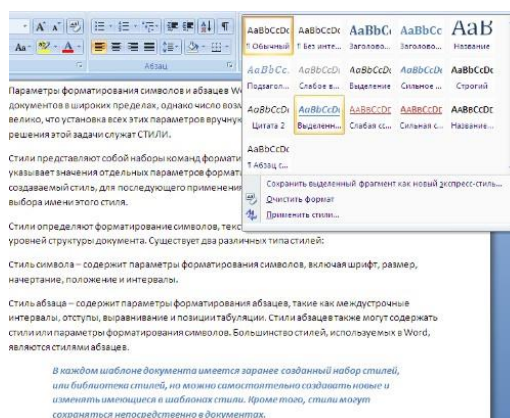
A A Аа Абзац

Параметры форматирования символов и абзацев W документов в широких пределах, однако число воз велико, что установка всех этих параметров вручную решения этой задачи служат СТИЛИ.

Стили представляют собой наборы команд формати указывает значения отдельных параметров формат создаваемый стиль, для последующего применение выбора имени этого стиля.

Стили определяют форматирование символов, текс уровней структуры документа. Существует два различных типа стилей:

Стиль символа – содержит параметры форматирования символов, включая шрифт, размер, начертание, положение и интервалы.

Стиль абзаца – содержит параметры форматирования абзацев, такие как междустрочные интервалы, отступы, выравнивание и позиции табуляции. Стили абзацев также могут содержать стили или параметры форматирования символов. Большинство стилей, используемых в Word, являются стилями абзацев.

В каждом шаблоне документа имеется заранее созданный набор стилей, или библиотека стилей, но можно самостоятельно создавать новые и изменять имеющиеся в шаблонах стили. Кроме того, стили могут сохраняться непосредственно в документах.

| AaBbCcDc | AaBbCcDc | AaBbC | AaBbCc | AaB |
|---|---|---|---|---|
| ¶ Обычный | ¶ Без инте... | Заголово... | Заголово... | Название |
| AaBbCc. | AaBbCcDi | AaBbCcDi | AaBbCcDi | AaBbCcDc |
| Подзагол... | Слабое в... | Выделение | Сильное ... | Строгий |
| AaBbCcDi | AaBbCcDi | AABBCCDE | AABBCCDE | AaBbCcDc |
| Цитата 2 | Выделенн... | Слабая сс... | Сильная с... | Название... |
| AaBbCcDc | | | | |
| ¶ Абзац с... | | | | |

Сохранить выделенный фрагмент как новый экспресс-стиль...
Очистить формат
Применить стили...